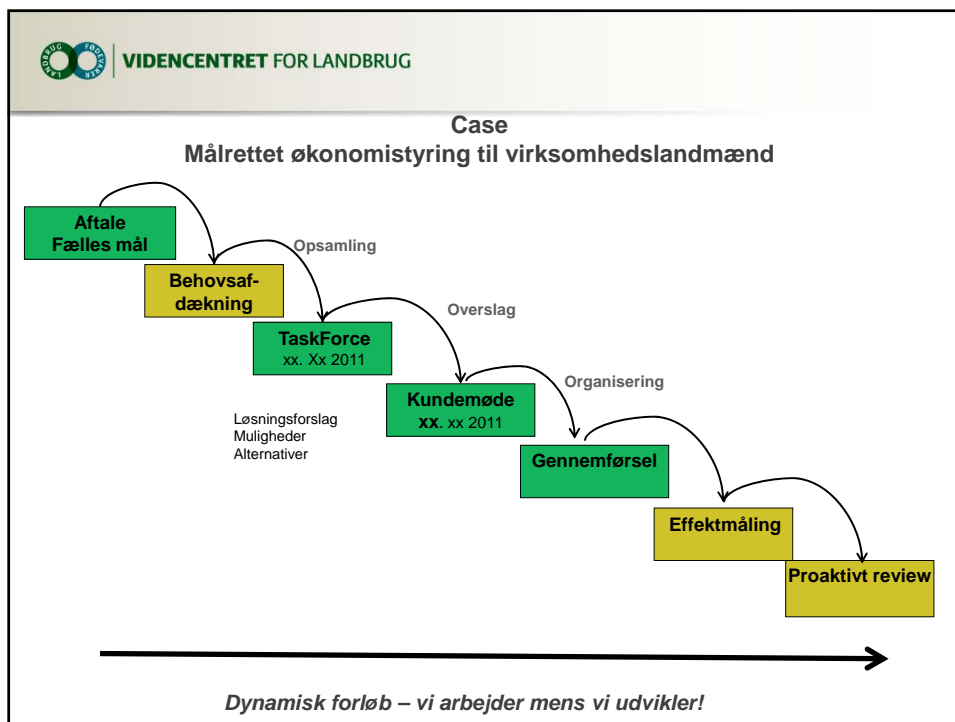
LANDBRUG FØDEVARER

VIDENCENTRET FOR LANDBRUG

Case
Målrettet økonomistyring til virksomhedslandmænd

Aftale
Fælles mål

Behovsafdækning

Opsamling

TaskForce
xx. Xx 2011

Overslag

Kundemøde
xx. xx 2011

Organisering

Løsningsforslag
Muligheder
Alternativer

Gennemførsel

Effektmåling

Proaktivt review

Dynamisk forløb – vi arbejder mens vi udvikler!